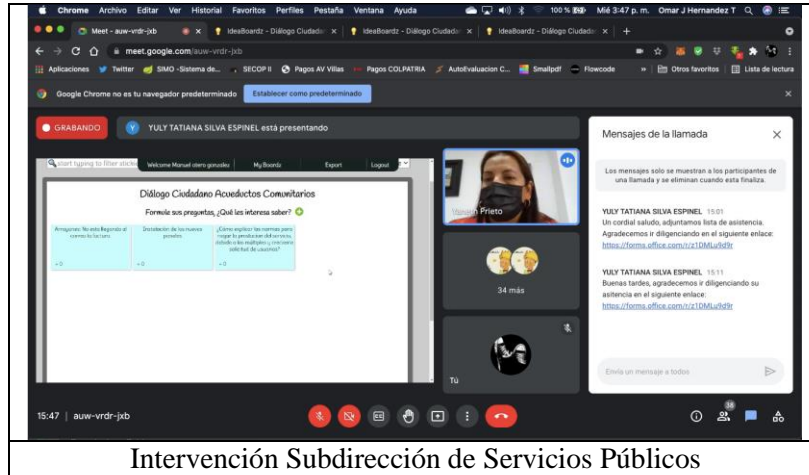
Chrome Archivo Editar Ver Historial Favoritos Perfiles Pestaña Ventana Ayuda 100% Mié 3:47 p. m. Omar J Hernandez T

Meet - auw-vrdr-jxb × IdeaBoardz - Diálogo Ciudadan × IdeaBoardz - Diálogo Ciudadan × IdeaBoardz - Diálogo Ciudadan ×

meet.google.com/auw-vrdr-jxb

Aplicaciones Twitter SIMO -Sistema de... SECOP II Pagos AV Villas Pagos COLPATRIA AutoEvaluacion C... Smallpdf Flowcode Otros favoritos Lista de lectura

Google Chrome no es tu navegador predeterminado Establecer como predeterminado

GRABANDO YULY TATIANA SILVA ESPINEL está presentando

start typing to filter sticki Welcome Monsel otero gonzalez My Boardz Export Logout

Diálogo Ciudadano Acueductos Comunitarios

Formule sus preguntas, ¿Qué les interesa saber?

Arrayanes: No está llegando el correo la lectura | Orientación de las nuevas ponetes | ¿Cómo explicar las normas para cargar la producción del servicio, dividido sobre múltiples y crecimiento solicitud de usuarios?

+0 +0 +0

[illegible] Prieto

34 más

Tú

Mensajes de la llamada

Los mensajes solo se muestran a los participantes de una llamada y se eliminan cuando esta finaliza.

YULY TATIANA SILVA ESPINEL 15:01
Un cordial saludo, adjuntamos lista de asistencia. Agradecemos ir diligenciando en el siguiente enlace: https://forms.office.com/r/z1DMLu9d9r

YULY TATIANA SILVA ESPINEL 15:11
Buenas tardes, agradecemos ir diligenciando su asistencia en el siguiente enlace: https://forms.office.com/r/z1DMLu9d9r

Envía un mensaje a todos

15:47 | auw-vrdr-jxb

38

Intervención Subdirección de Servicios Públicos